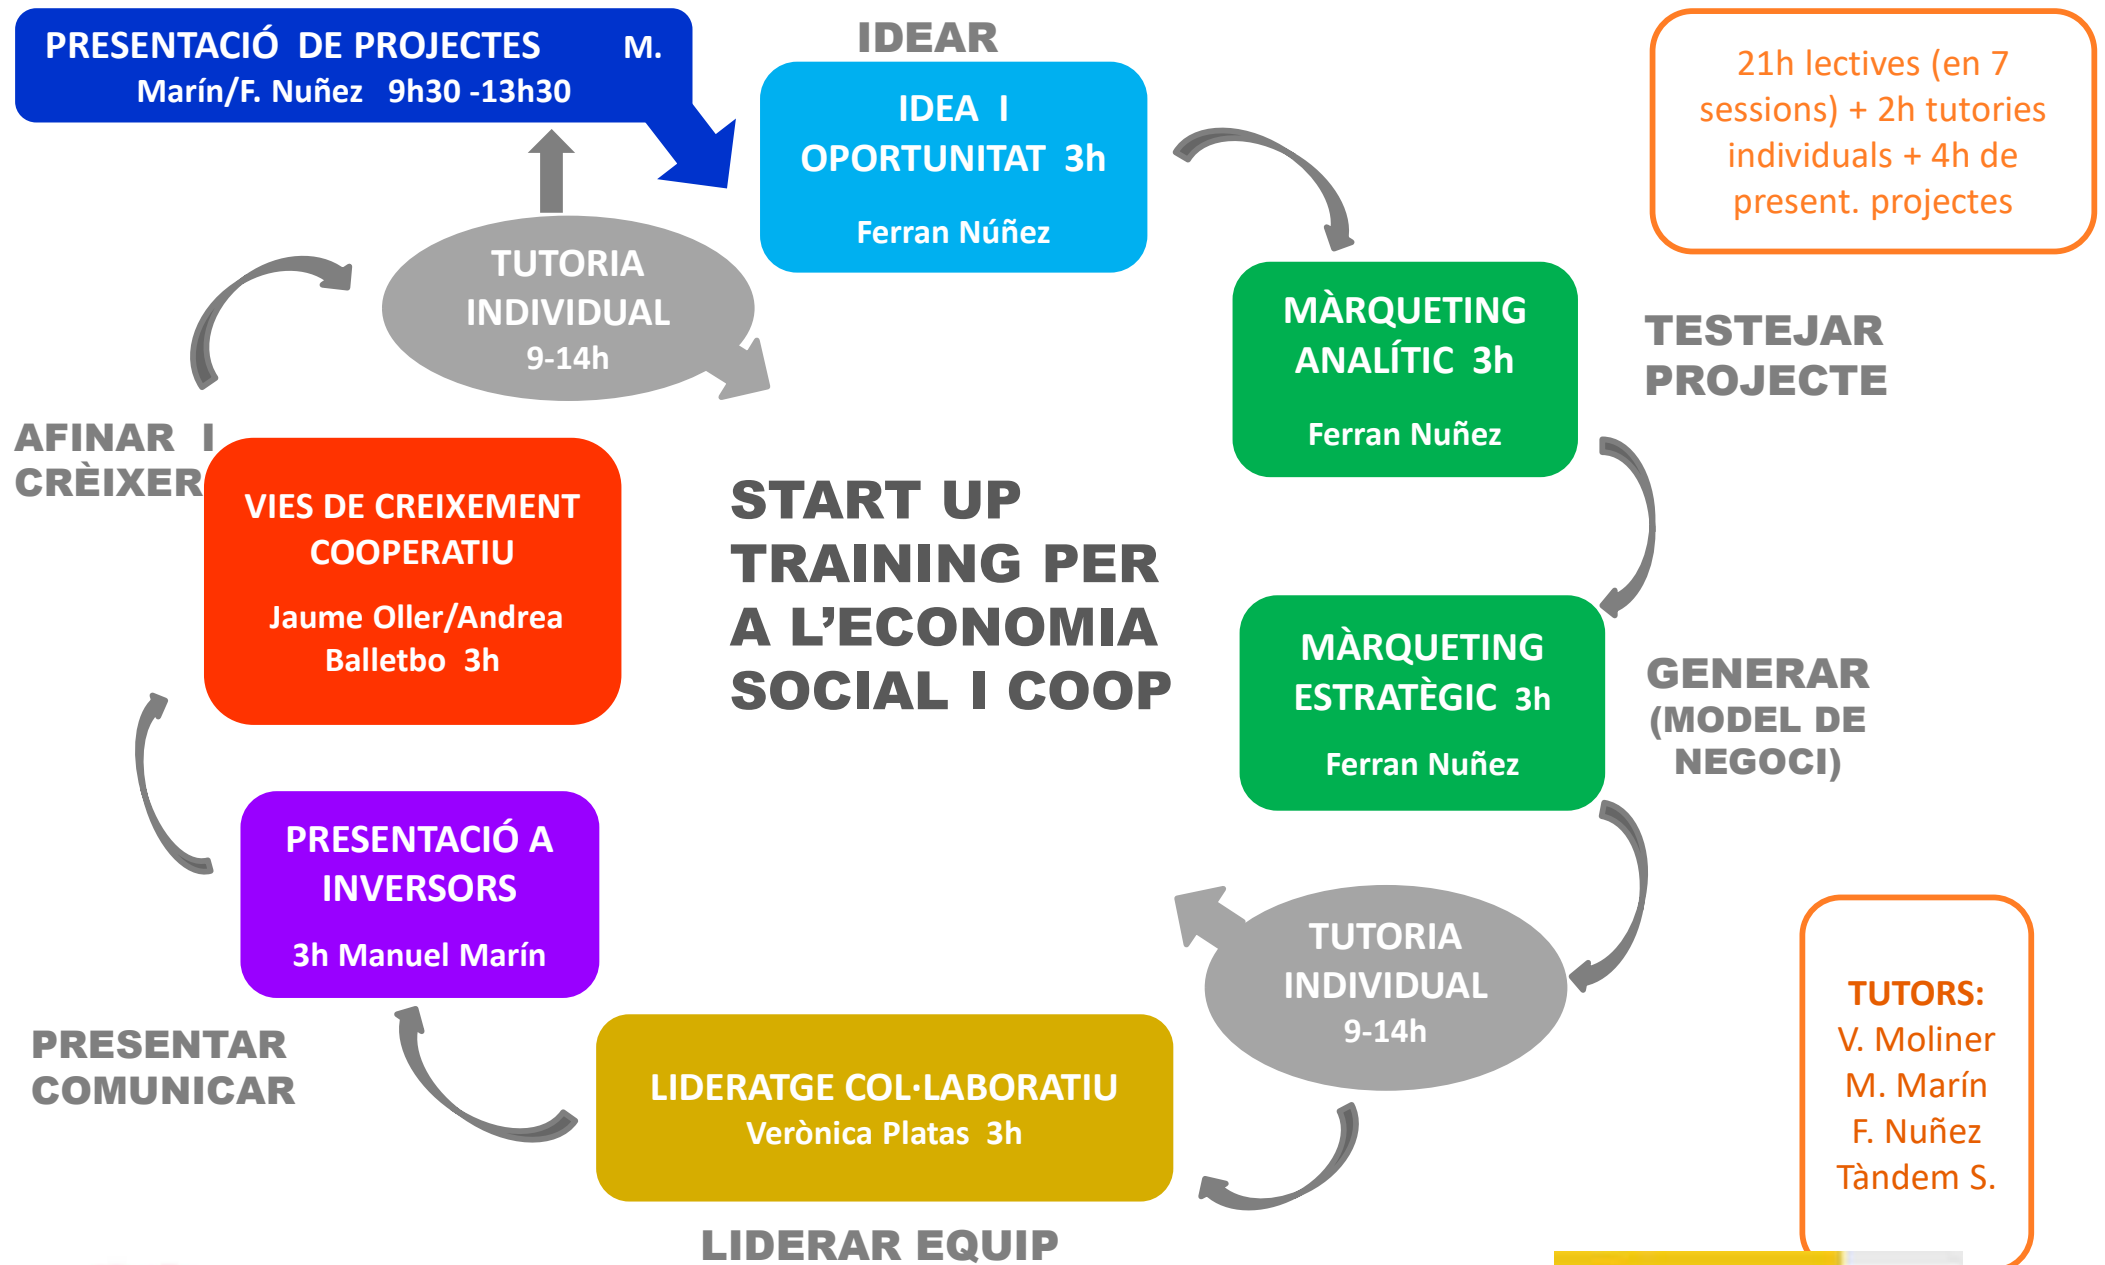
PRESENTACIÓ DE PROJECTES M. Marín/F. Nuñez 9h30 -13h30

IDEAR

IDEA I OPORTUNITAT 3h

Ferran Núñez

21h lectives (en 7 sessions) + 2h tutories individuals + 4h de present. projectes

TUTORIA INDIVIDUAL 9-14h

MÀRQUETING ANALÍTIC 3h

Ferran Nuñez

TESTEJAR PROJECTE

AFINAR I CRÈIXER

VIES DE CREIXEMENT COOPERATIU

Jaume Oller/Andrea Balletbo 3h

START UP TRAINING PER A L'ECONOMIA SOCIAL I COOP

MÀRQUETING ESTRATÈGIC 3h

Ferran Nuñez

GENERAR (MODEL DE NEGOCI)

PRESENTACIÓ A INVERSORS

3h Manuel Marín

TUTORIA INDIVIDUAL 9-14h

TUTORS: V. Moliner M. Marín F. Nuñez Tàndem S.

PRESENTAR COMUNICAR

LIDERATGE COL·LABORATIU

Verònica Platas 3h

LIDERAR EQUIP